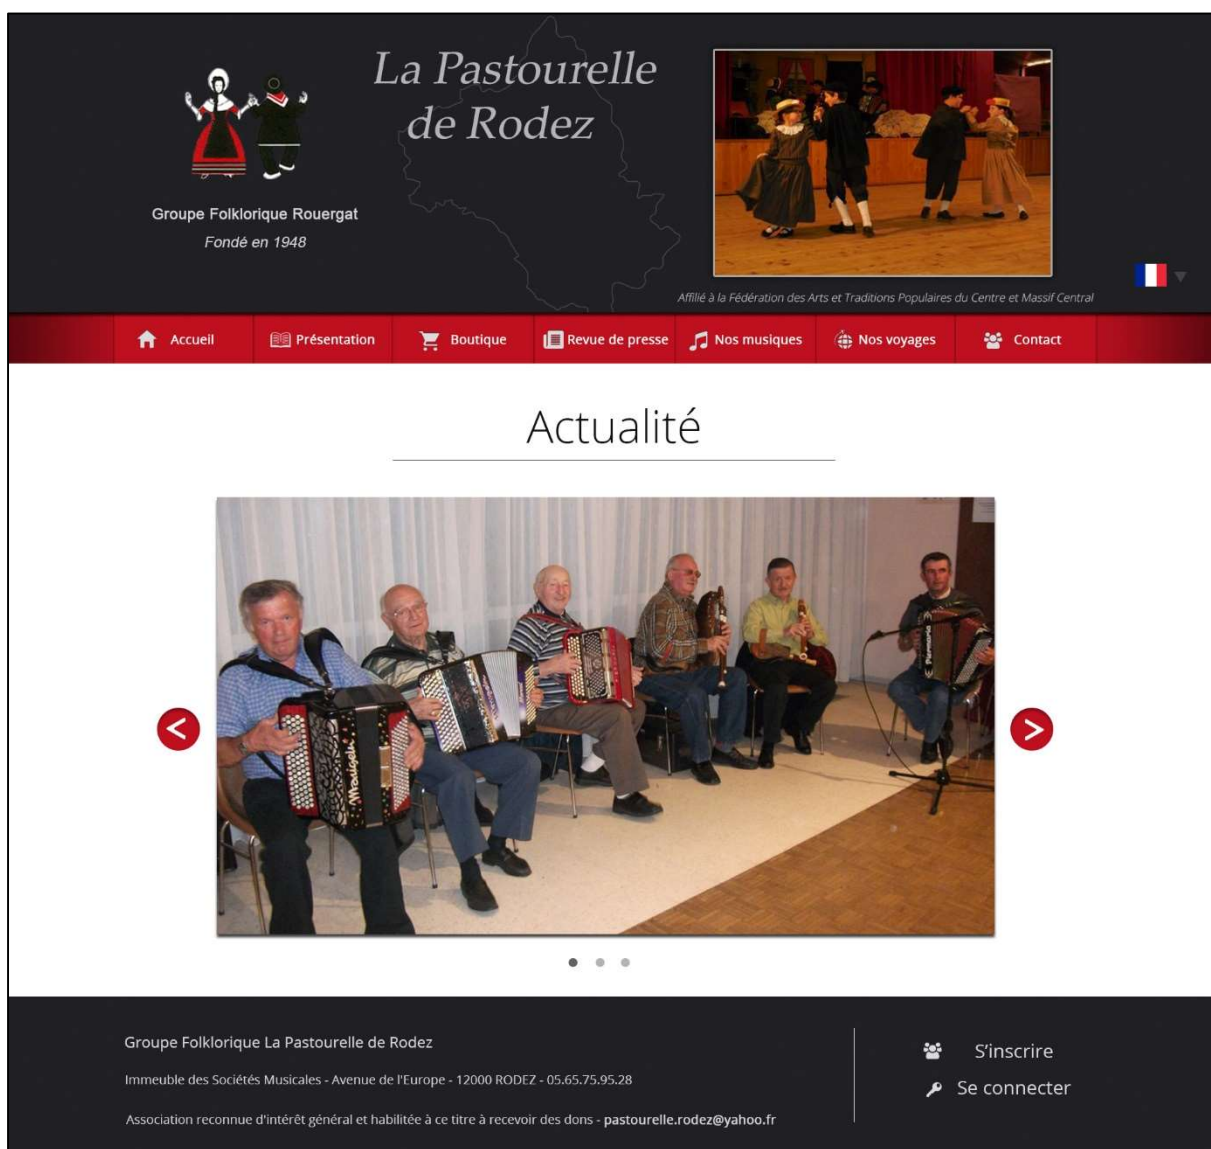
La Pastourelle de Rodez

Groupe Folklorique Rouergat
Fondé en 1948

Affilié à la Fédération des Arts et Traditions Populaires du Centre et Massif Central

Accueil | Présentation | Boutique | Revue de presse | Nos musiques | Nos voyages | Contact

Actualité

Groupe Folklorique La Pastourelle de Rodez

Immeuble des Sociétés Musicales - Avenue de l'Europe - 12000 RODEZ - 05.65.75.95.28

Association reconnue d'intérêt général et habilitée à ce titre à recevoir des dons - pastourelle.rodez@yahoo.fr

S'inscrire
Se connecter